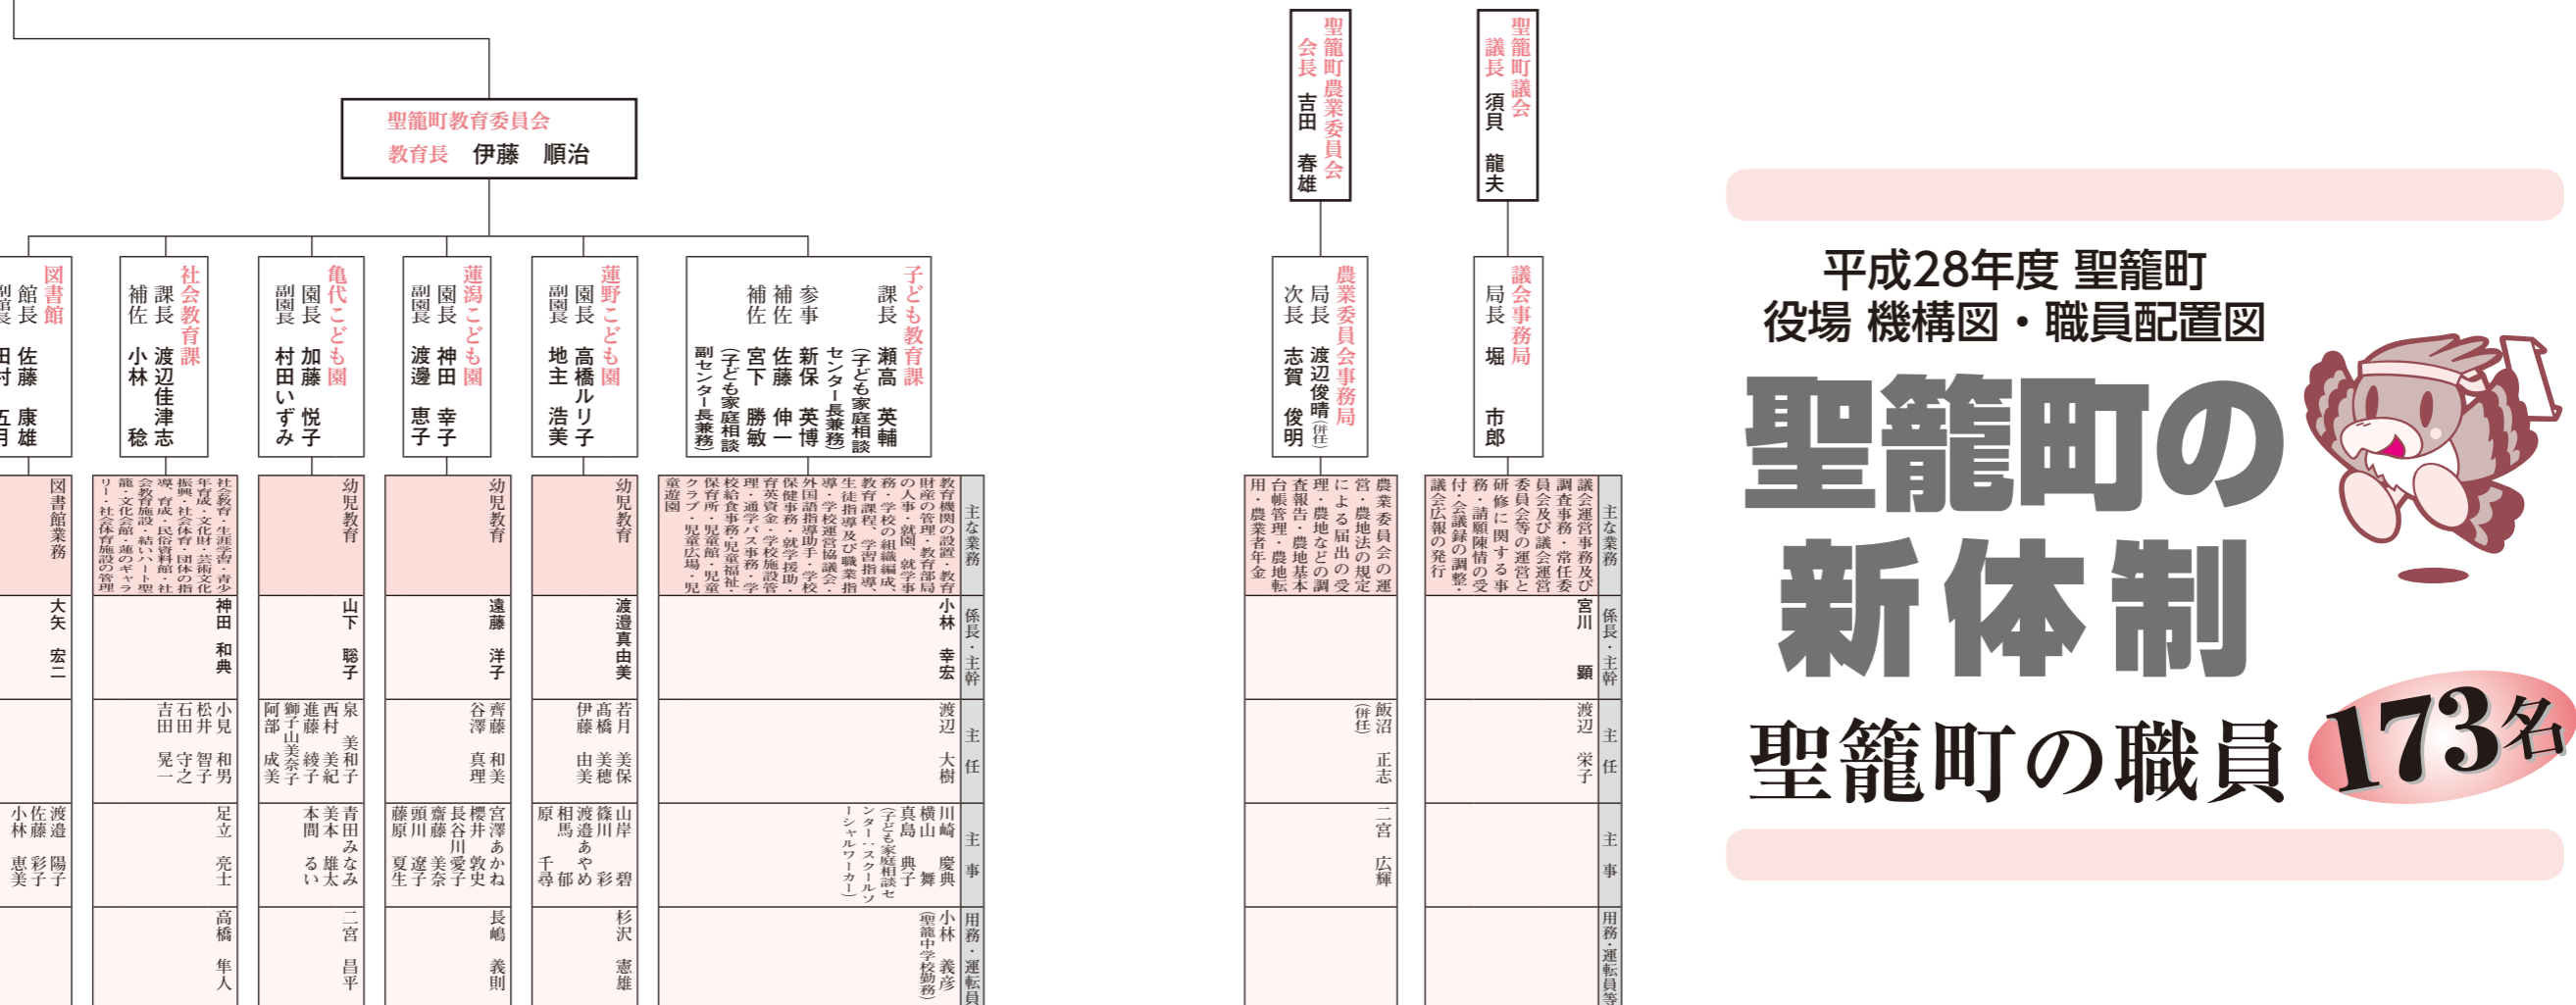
平成28年度 聖籠町 役場 機構図・職員配置図

聖籠町の新体制

聖籠町の職員 173名

聖籠町議会
議長 須貝 龍夫

議会事務局
局長 堀 市郎

| 主な業務 | 係長・主幹 | 主任 | 主事 | 用務・運転員等 |
|---|---|---|---|---|
| 議会運営事務及び調査事務・常任委員会及び議会運営委員会等の運営と研修に関する事務・請願陳情の受付・会議録の調整・議会広報の発行 | 宮川 顕 | 渡辺 栄子 | | |

聖籠町農業委員会
会長 吉田 春雄

農業委員会事務局
局長 渡辺俊晴（併任）
次長 志賀 俊明

| 主な業務 | 係長・主幹 | 主任 | 主事 | 用務・運転員等 |
|---|---|---|---|---|
| 農業委員会の運営・農地法の規定による届出の受理・農地などの調査報告・農地基本台帳管理・農地転用・農業者年金 | | 飯沼 正志（併任） | 二宮 広輝 | |

聖籠町教育委員会
教育長 伊藤 順治

子ども教育課
課長 瀬高 英輔（子ども家庭相談センター長兼務）
参事 新保 英博
補佐 佐藤 伸一
補佐 宮下 勝敏（子ども家庭相談副センター長兼務）

| 主な業務 | 係長・主幹 | 主任 | 主事 | 用務・運転員等 |
|---|---|---|---|---|
| 教育機関の設置・教育財産の管理・教育部局の人事・就園、就学事務・学校の組織編成、教育課程、学習指導、生徒指導及び職業指導・学校運営協議会・外国語指導助手・学校保健事務・就学援助・育英資金・学校施設管理・通学バス事務・学校給食事務・児童福祉・保育所・児童館・児童クラブ・児童広場・児童遊園 | 小林 幸宏 | 渡辺 大樹 | 川崎 慶典<br>横山 舞<br>真島 典子（子ども家庭相談センター・スクールソーシャルワーカー） | 小林 義彦（聖籠中学校勤務） |

蓮野こども園
園長 高橋ルリ子
副園長 地主 浩美

| 主な業務 | 係長・主幹 | 主任 | 主事 | 用務・運転員等 |
|---|---|---|---|---|
| 幼児教育 | 渡邉真由美 | 若月 美保<br>高橋 美穂<br>伊藤 由美 | 山岸 碧<br>篠川 彩<br>渡邉あやめ<br>相馬 郁<br>原 千尋 | 杉沢 憲雄 |

蓮潟こども園
園長 神田 幸子
副園長 渡邊 恵子

| 主な業務 | 係長・主幹 | 主任 | 主事 | 用務・運転員等 |
|---|---|---|---|---|
| 幼児教育 | 遠藤 洋子 | 齊藤 和美<br>谷澤 真理 | 宮澤あかね<br>櫻井 敦史<br>長谷川愛子<br>齋藤 美奈<br>頭川 遼子<br>藤原 夏生 | 長嶋 義則 |

亀代こども園
園長 加藤 悦子
副園長 村田いずみ

| 主な業務 | 係長・主幹 | 主任 | 主事 | 用務・運転員等 |
|---|---|---|---|---|
| 幼児教育 | 山下 聡子 | 泉 美和子<br>西村 美紀<br>進藤 綾子<br>獅子山美奈子<br>阿部 成美 | 青田みなみ<br>美本 雄太<br>本間 るい | 二宮 昌平 |

社会教育課
課長 渡辺佳津志
補佐 小林 稔

| 主な業務 | 係長・主幹 | 主任 | 主事 | 用務・運転員等 |
|---|---|---|---|---|
| 社会教育・生涯学習・青少年育成・文化財・芸術文化振興・社会体育・団体の指導・育成・民俗資料館・社会教育施設・結いハート聖籠・文化会館・蓮のギャラリー・社会体育施設の管理 | 神田 和典 | 小見 和男<br>松井 智子<br>石田 守之<br>吉田 晃一 | 足立 亮士 | 高橋 隼人 |

図書館
館長 佐藤 康雄
副館長 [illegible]田 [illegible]村 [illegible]五月

| 主な業務 | 係長・主幹 | 主任 | 主事 | 用務・運転員等 |
|---|---|---|---|---|
| 図書館業務 | 大矢 宏二 | | 渡邉 陽子<br>佐藤 彩子<br>小林 恵美 | |